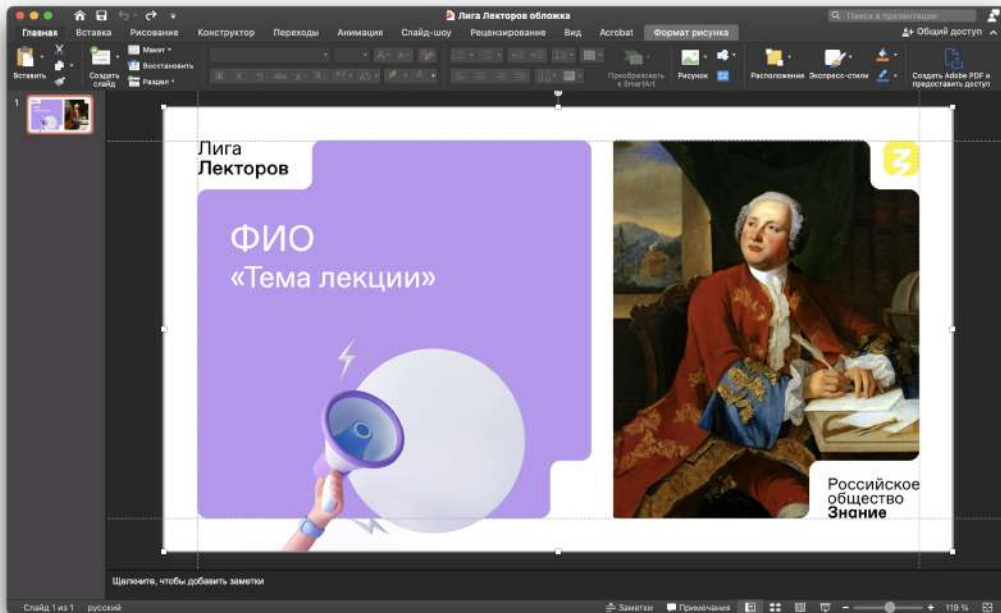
Лига Лекторов обложка

Поиск в презентации

Главная Вставка Рисование Конструктор Переходы Анимация Слайд-шоу Рецензирование Вид Acrobat Формат рисунка

Общий доступ

Вставить Создать слайд Макет Восстановить Раздел Преобразовать в SmartArt Рисунок Расположение Экспресс-стили Создать Adobe PDF и предоставить доступ

1

Лига
Лекторов

ФИО
«Тема лекции»

Российское
общество
Знание

Щелкните, чтобы добавить заметки

Слайд 1 из 1 русский

Заметки Примечания 119 %